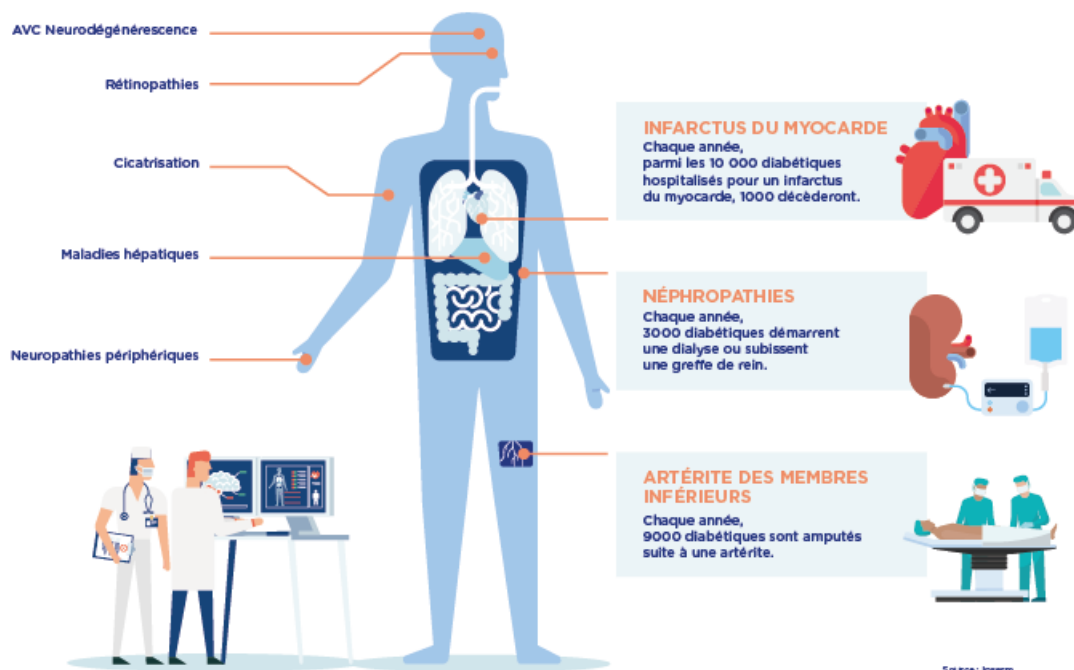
AVC Neurodégénérescence

Rétinopathies

Cicatrisation

Maladies hépatiques

Neuropathies périphériques

INFARCTUS DU MYOCARDE

Chaque année, parmi les 10 000 diabétiques hospitalisés pour un infarctus du myocarde, 1000 décèderont.

NÉPHROPATHIES

Chaque année, 3000 diabétiques démarrent une dialyse ou subissent une greffe de rein.

ARTÉRITE DES MEMBRES INFÉRIEURS

Chaque année, 9000 diabétiques sont amputés suite à une artérite.

Source : Inserm